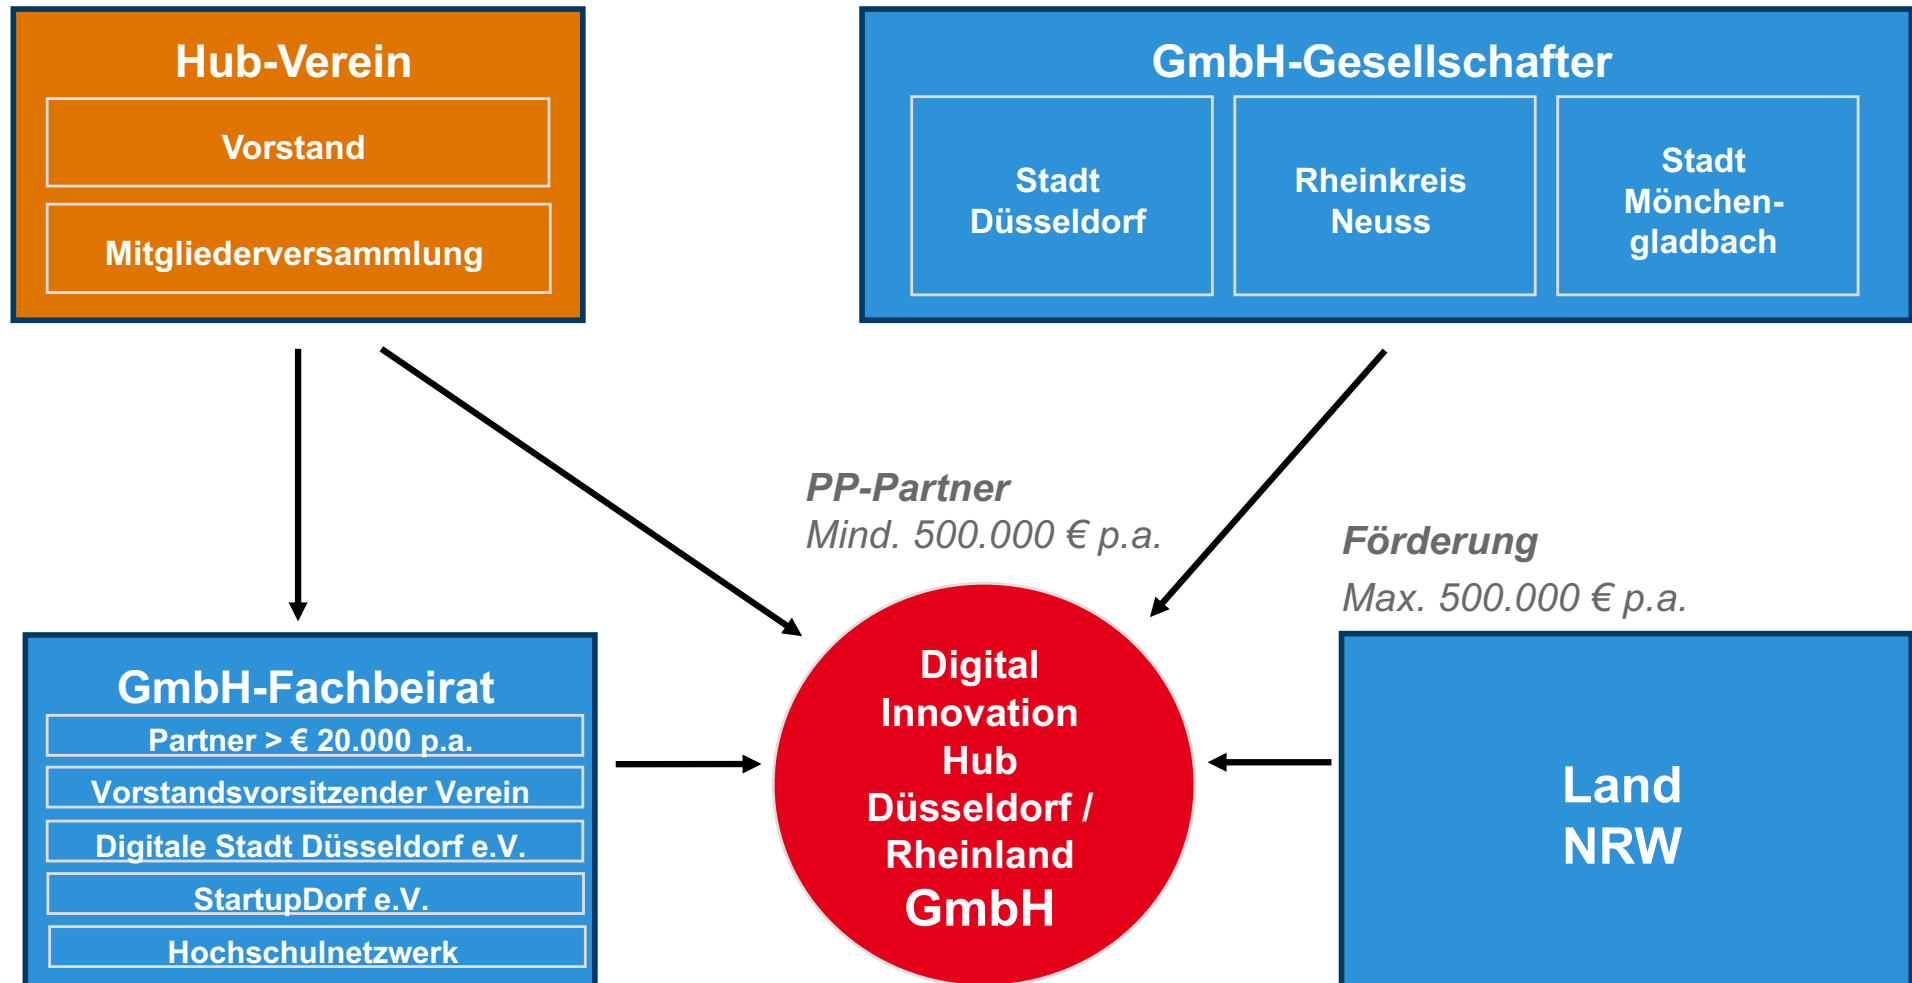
Hub-Verein

Vorstand

Mitgliederversammlung

GmbH-Gesellschafter

Stadt Düsseldorf

Rheinkreis Neuss

Stadt Mönchengladbach

PP-Partner
Mind. 500.000 € p.a.

Förderung
Max. 500.000 € p.a.

GmbH-Fachbeirat

Partner > € 20.000 p.a.

Vorstandsvorsitzender Verein

Digitale Stadt Düsseldorf e.V.

StartupDorf e.V.

Hochschulnetzwerk

Digital Innovation Hub Düsseldorf / Rheinland GmbH

Land NRW